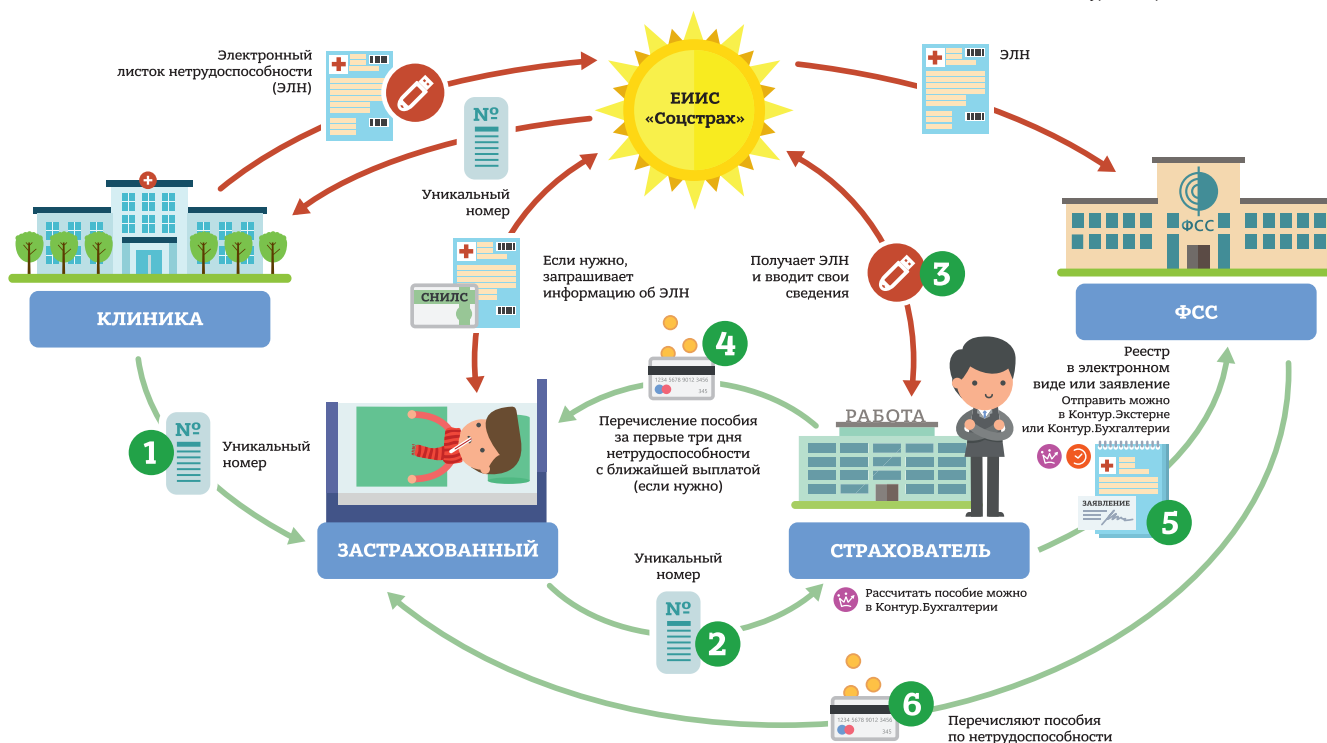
Электронный листок нетрудоспособности (ЭЛН)

№

Уникальный номер

ЕИИС «Соцстрах»

ЭЛН

ФСС

КЛИНИКА

СНИЛС

Если нужно, запрашивает информацию об ЭЛН

Получает ЭЛН и вводит свои сведения

3

ФСС

4

1234 5678 9012 3456

Перечисление пособия за первые три дня нетрудоспособности с ближайшей выплатой (если нужно)

РАБОТА

Реестр в электронном виде или заявление

Отправить можно в Контур.Экстерне или Контур.Бухгалтерии

№

1

Уникальный номер

ЗАЯВЛЕНИЕ

5

ЗАСТРАХОВАННЫЙ

Уникальный номер

СТРАХОВАТЕЛЬ

Рассчитать пособие можно в Контур.Бухгалтерии

№

2

6

1234 5678 9012 3456

Перечисляют пособия по нетрудоспособности